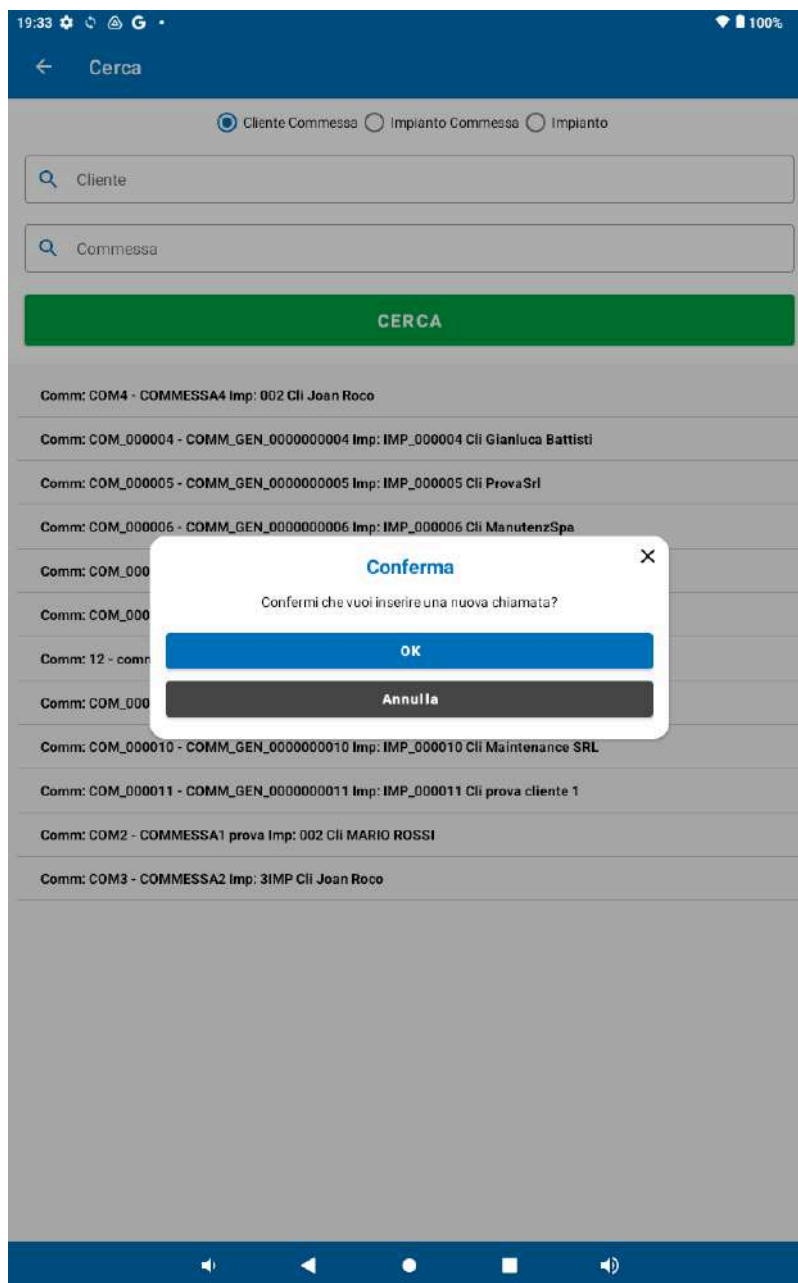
19:33 G • 100%

Cerca

Cliente Commessa Impianto Commessa Impianto

Cliente

Commessa

CERCA

Comm: COM4 - COMMESSA4 Imp: 002 Cli Joan Roco

Comm: COM_000004 - COMM_GEN_0000000004 Imp: IMP_000004 Cli Gianluca Battisti

Comm: COM_000005 - COMM_GEN_0000000005 Imp: IMP_000005 Cli ProvaSrl

Comm: COM_000006 - COMM_GEN_0000000006 Imp: IMP_000006 Cli ManutenzSpa

Comm: COM_000

Comm: COM_000

Comm: 12 - comr

Comm: COM_000

Comm: COM_000010 - COMM_GEN_0000000010 Imp: IMP_000010 Cli Maintenance SRL

Comm: COM_000011 - COMM_GEN_0000000011 Imp: IMP_000011 Cli prova cliente 1

Comm: COM2 - COMMESSA1 prova Imp: 002 Cli MARIO ROSSI

Comm: COM3 - COMMESSA2 Imp: 3IMP Cli Joan Roco

Conferma

×

Confermi che vuoi inserire una nuova chiamata?

OK

Annulla